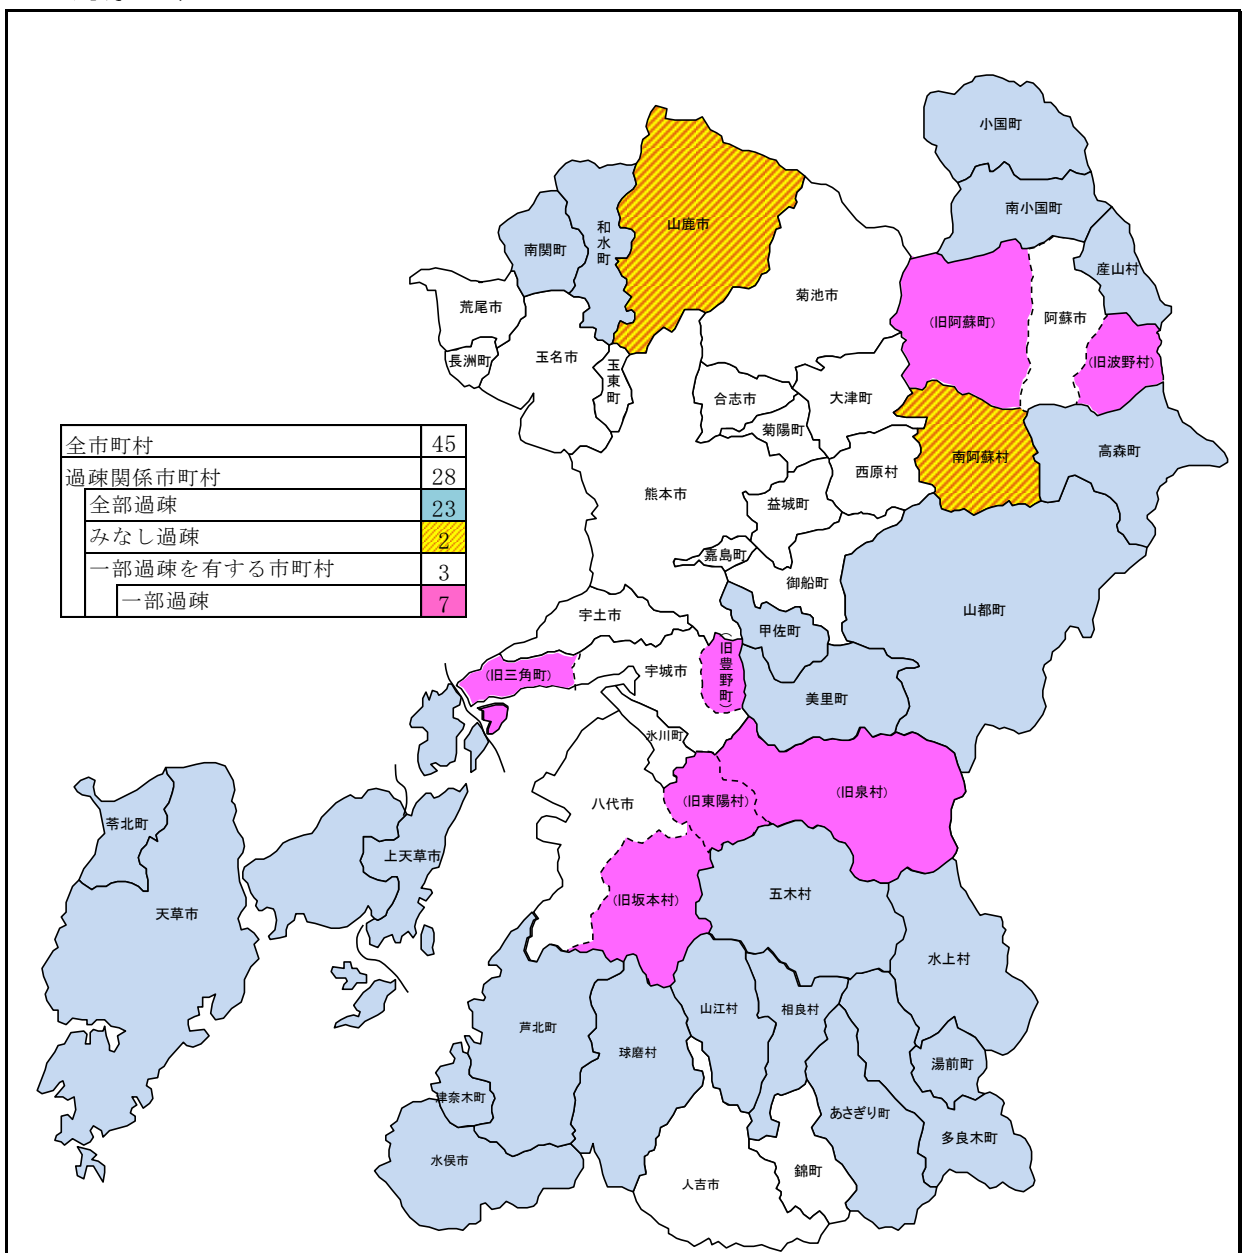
| 全市町村 | 45 |
|---|---|
| 過疎関係市町村 | 28 |
| 全部過疎 | 23 |
| みなし過疎 | 2 |
| 一部過疎を有する市町村 | 3 |
| 一部過疎 | 7 |

小国町
南小国町
産山村
山鹿市
和水町
南関町
荒尾市
菊池市
(旧阿蘇町)
阿蘇市
(旧波野村)
長洲町
玉名市
玉東町
合志市
大津町
菊陽町
南阿蘇村
高森町
熊本市
西原村
益城町
嘉島町
御船町
山都町
宇土市
甲佐町
(旧三角町)
宇城市
(旧豊野町)
美里町
氷川町
八代市
(旧東陽村)
(旧泉村)
苓北町
上天草市
天草市
(旧坂本村)
五木村
水上村
芦北町
山江村
相良村
球磨村
湯前町
津奈木町
あさぎり町
多良木町
水俣市
錦町
人吉市